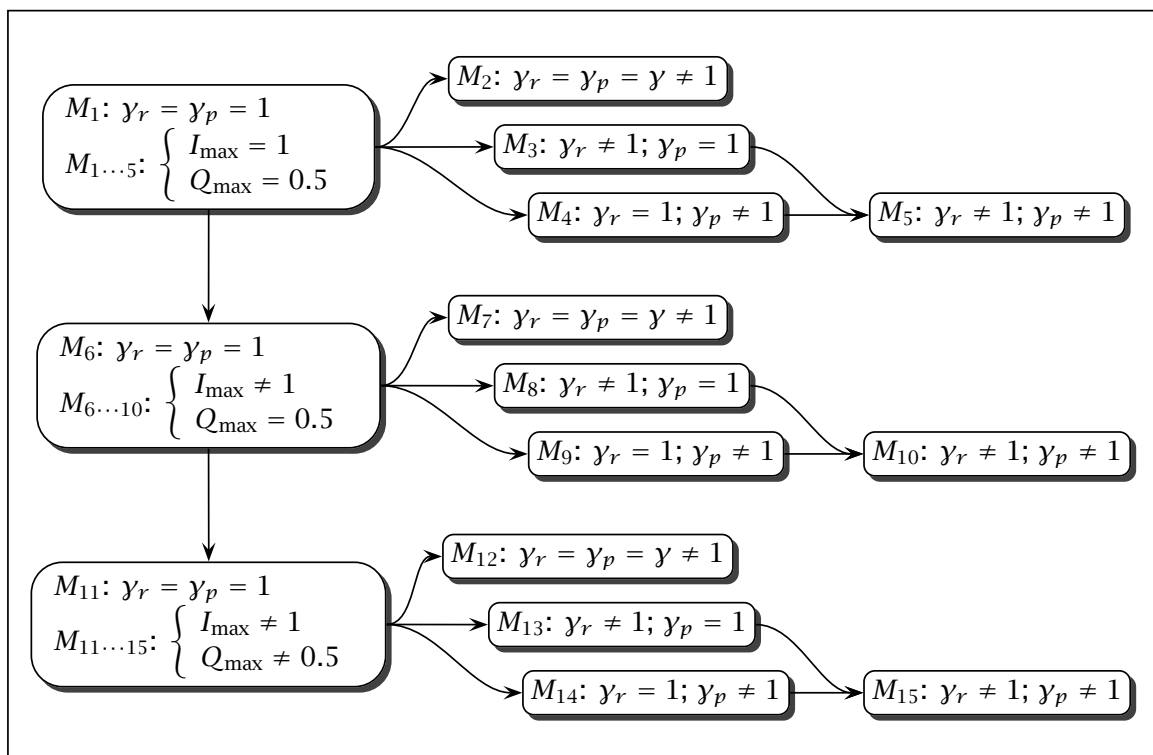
$M_1$: $\gamma_r = \gamma_p = 1$
$M_{1\ldots5}$: $\begin{cases} I_{\max} = 1 \\ Q_{\max} = 0.5 \end{cases}$

$M_2$: $\gamma_r = \gamma_p = \gamma \neq 1$

$M_3$: $\gamma_r \neq 1$; $\gamma_p = 1$

$M_4$: $\gamma_r = 1$; $\gamma_p \neq 1$

$M_5$: $\gamma_r \neq 1$; $\gamma_p \neq 1$

$M_6$: $\gamma_r = \gamma_p = 1$
$M_{6\ldots10}$: $\begin{cases} I_{\max} \neq 1 \\ Q_{\max} = 0.5 \end{cases}$

$M_7$: $\gamma_r = \gamma_p = \gamma \neq 1$

$M_8$: $\gamma_r \neq 1$; $\gamma_p = 1$

$M_9$: $\gamma_r = 1$; $\gamma_p \neq 1$

$M_{10}$: $\gamma_r \neq 1$; $\gamma_p \neq 1$

$M_{11}$: $\gamma_r = \gamma_p = 1$
$M_{11\ldots15}$: $\begin{cases} I_{\max} \neq 1 \\ Q_{\max} \neq 0.5 \end{cases}$

$M_{12}$: $\gamma_r = \gamma_p = \gamma \neq 1$

$M_{13}$: $\gamma_r \neq 1$; $\gamma_p = 1$

$M_{14}$: $\gamma_r = 1$; $\gamma_p \neq 1$

$M_{15}$: $\gamma_r \neq 1$; $\gamma_p \neq 1$